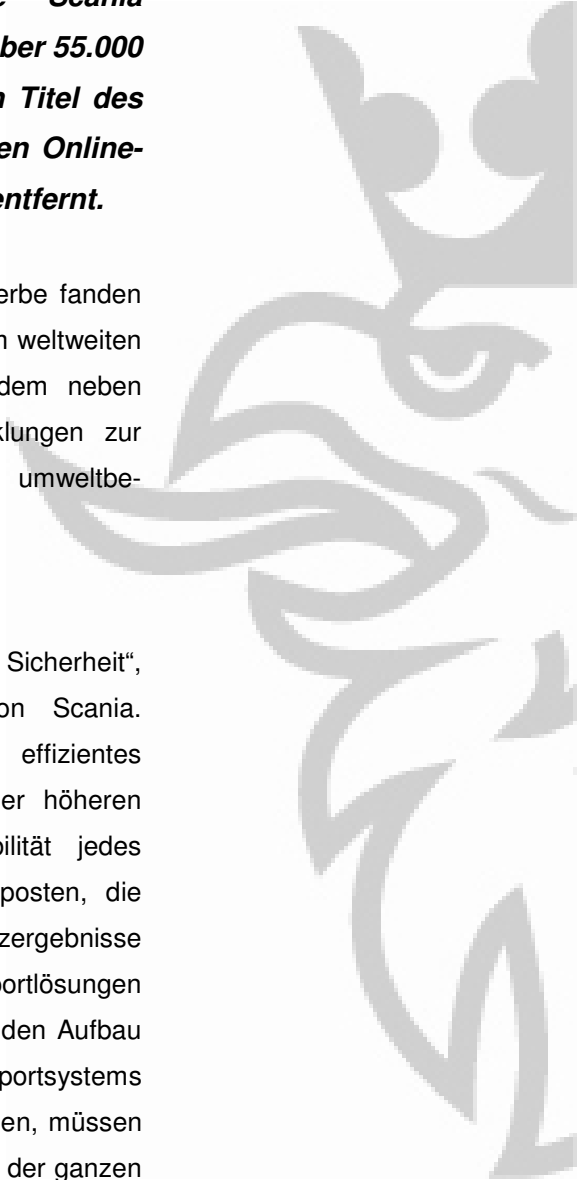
e Scania
ber 55.000
n Titel des
en Online-
entfernt.

erbe fanden
n weltweiten
dem neben
klungen zur
umweltbe-

Sicherheit",
on Scania.
effizientes
er höheren
bilität jedes
posten, die
zergebnisse
portlösungen
den Aufbau
portsystems
en, müssen
der ganzen